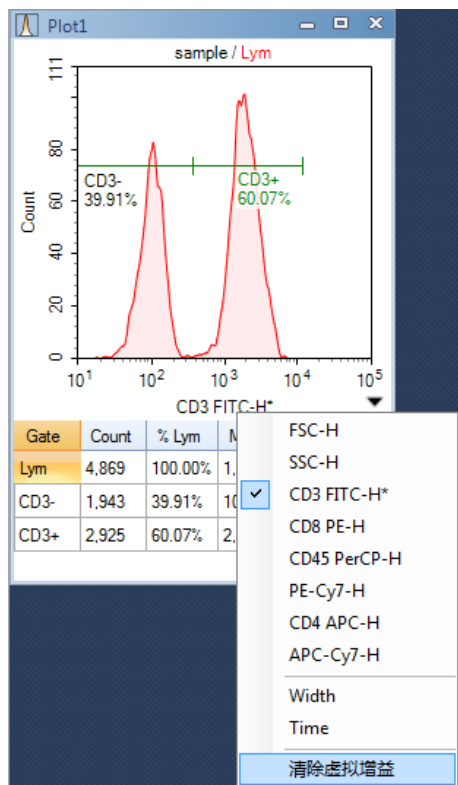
Plot1

sample / Lym

111
80
60
40
20
0
Count

CD3-
39.91%

CD3+
60.07%

$10^1$ $10^2$ $10^3$ $10^4$ $10^5$
CD3 FITC-H*

| Gate | Count | % Lym | M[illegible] |
|---|---|---|---|
| Lym | 4,869 | 100.00% | 1,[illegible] |
| CD3- | 1,943 | 39.91% | 1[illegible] |
| CD3+ | 2,925 | 60.07% | 2,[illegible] |

FSC-H
SSC-H
✓ CD3 FITC-H*
CD8 PE-H
CD45 PerCP-H
PE-Cy7-H
CD4 APC-H
APC-Cy7-H
Width
Time
清除虚拟增益